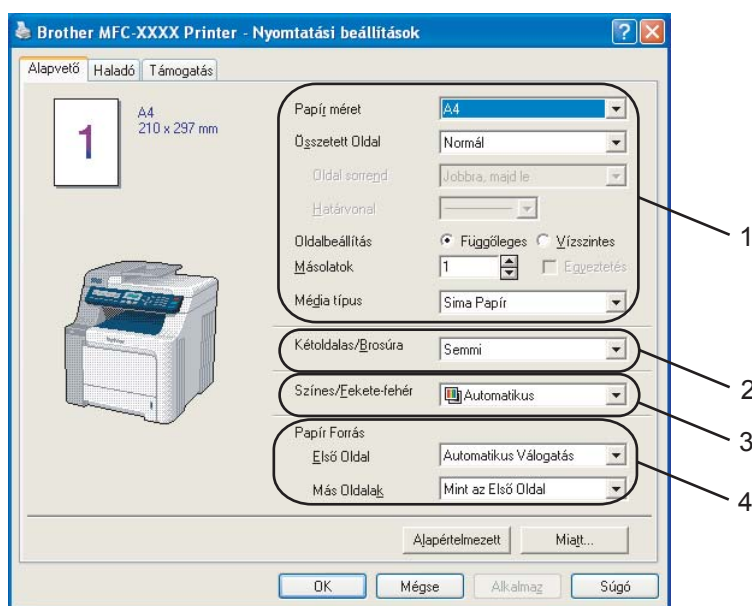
Brother MFC-XXXX Printer - Nyomtatási beállítások

Alapvető Haladó Támogatás

1

A4
210 x 297 mm

Papír méret A4
Összetett Oldal Normál
Oldal sorrend Jobbra, majd le
Határvonal
Oldalbeállítás Függőleges Vízszintes
Másolatok 1 Egyeztetés
Média típus Sima Papír

Kétoldalas/Brosúra Semmi

Színes/Fekete-fehér Automatikus

Papír Forrás
Első Oldal Automatikus Válogatás
Más Oldalak Mint az Első Oldal

Alapértelmezett Miatt...

OK Mégse Alkalmaz Súgó

1
2
3
4